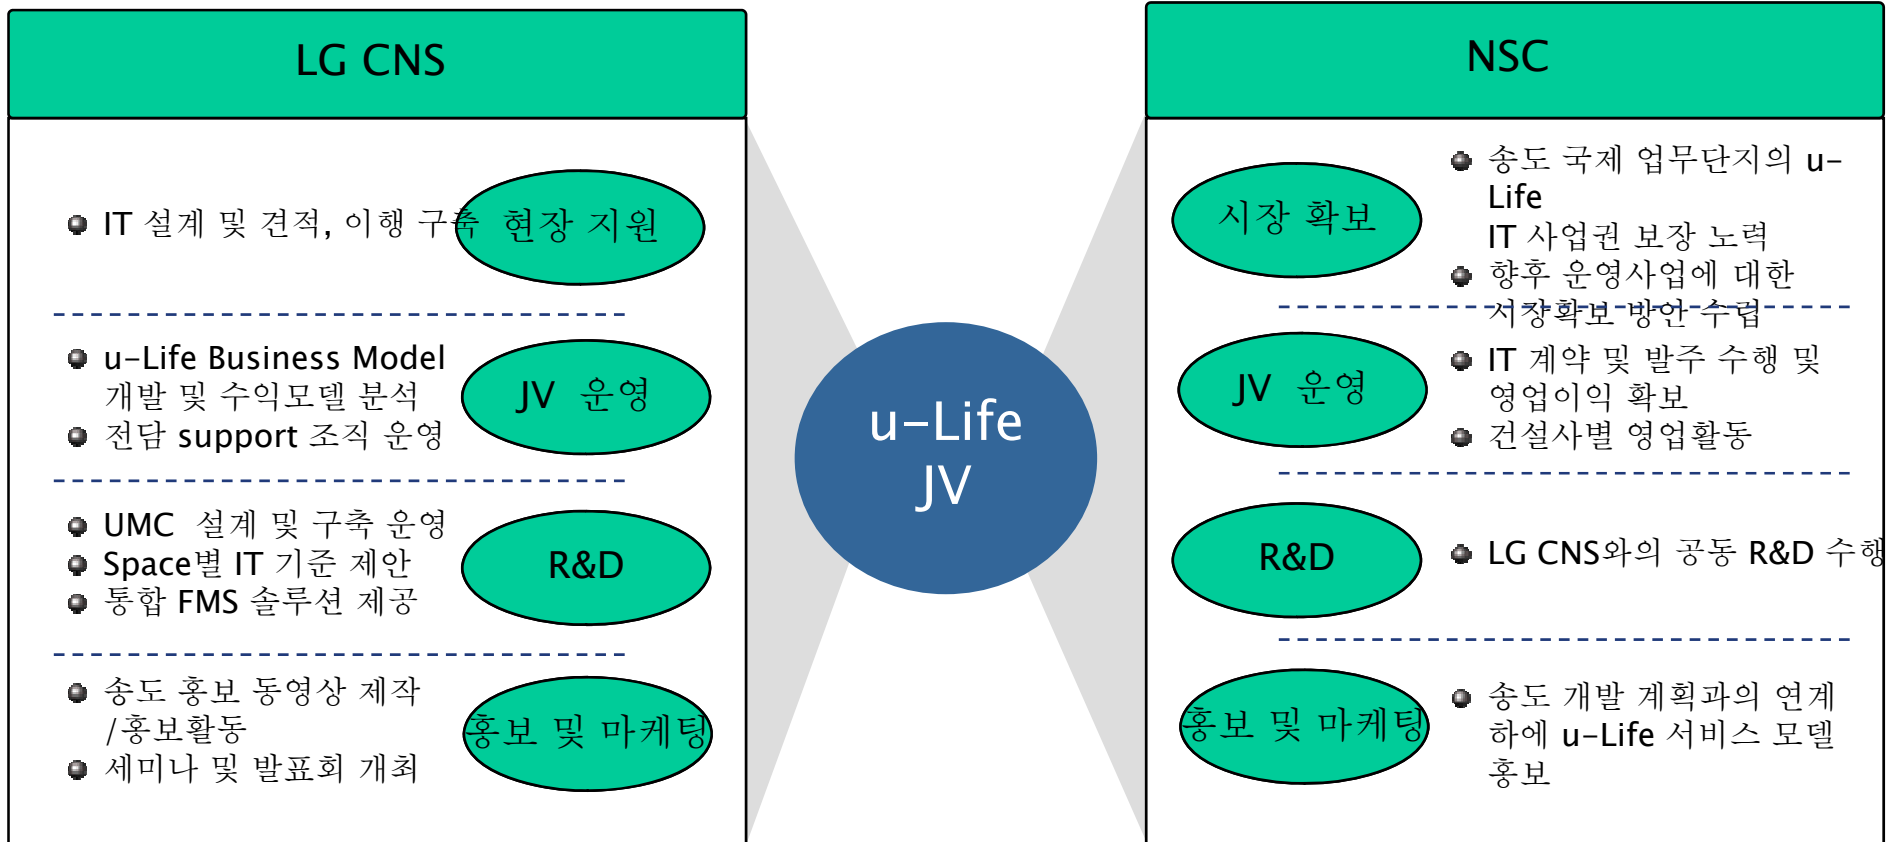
LG CNS

IT 설계 및 견적, 이행 구축

현장 지원

u-Life Business Model 개발 및 수익모델 분석

전담 support 조직 운영

JV 운영

UMC 설계 및 구축 운영

Space별 IT 기준 제안

통합 FMS 솔루션 제공

R&D

송도 홍보 동영상 제작 /홍보활동

세미나 및 발표회 개최

홍보 및 마케팅

u-Life JV

NSC

시장 확보

송도 국제 업무단지의 u-Life IT 사업권 보장 노력

향후 운영사업에 대한 시장확보 방안 수립

JV 운영

IT 계약 및 발주 수행 및 영업이익 확보

건설사별 영업활동

R&D

LG CNS와의 공동 R&D 수행

홍보 및 마케팅

송도 개발 계획과의 연계 하에 u-Life 서비스 모델 홍보